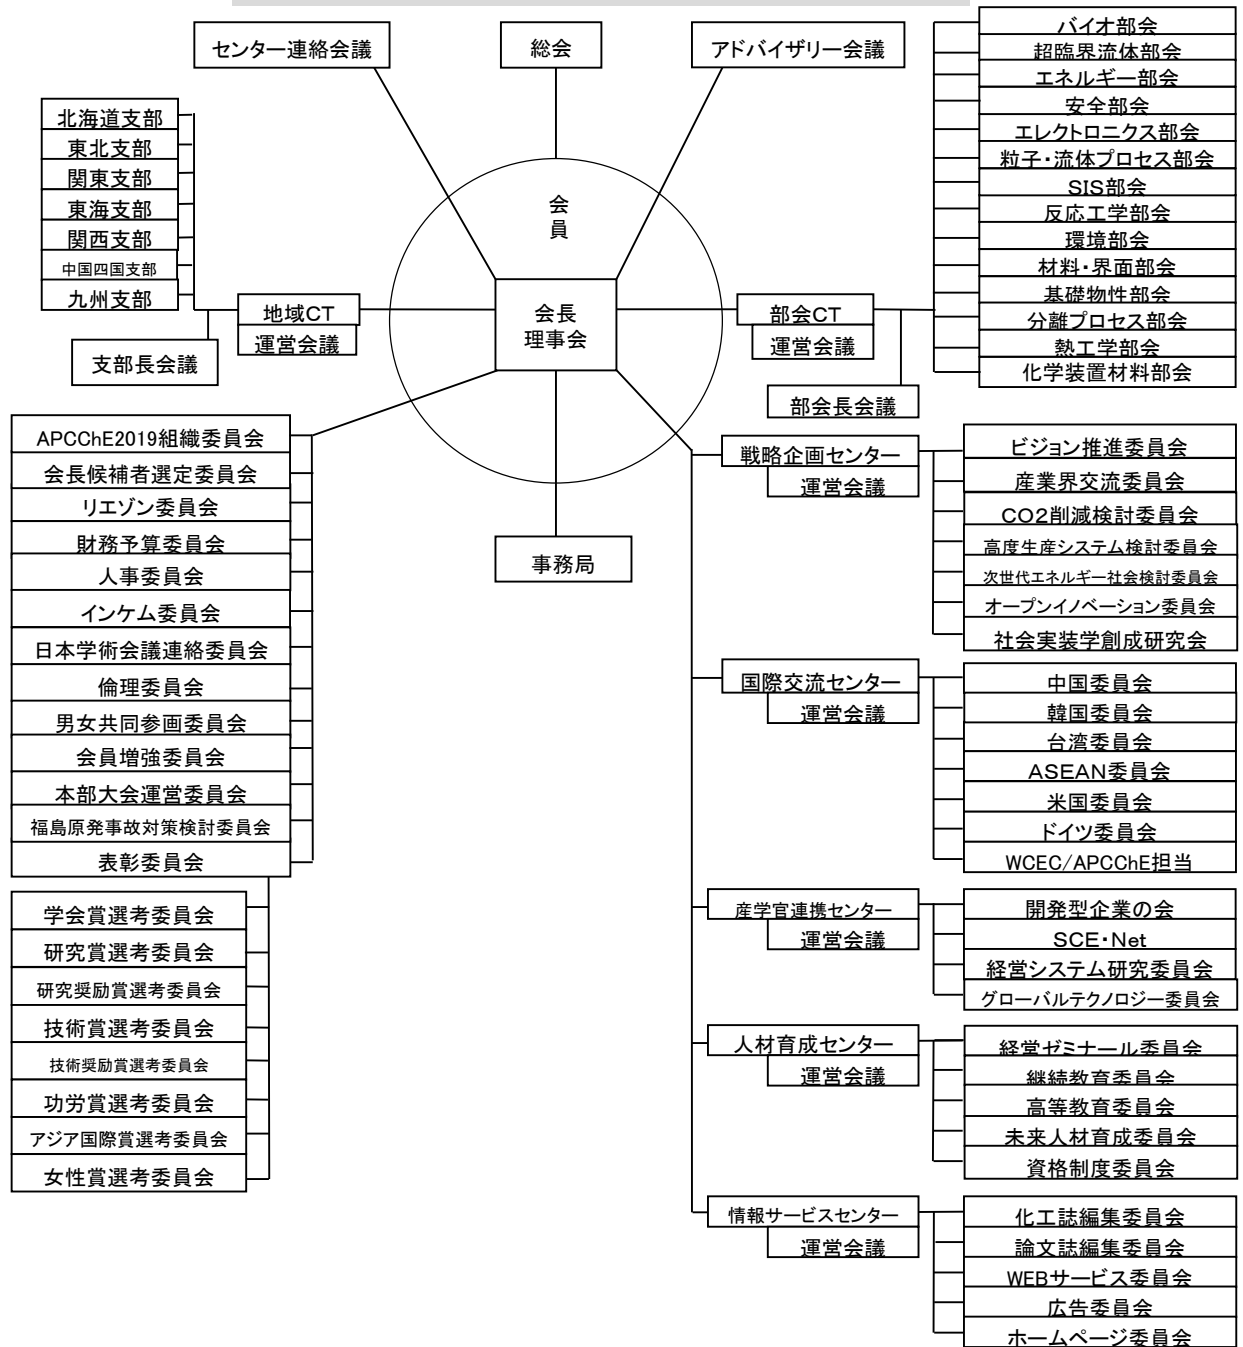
センター連絡会議

総会

アドバイザリー会議

バイオ部会
超臨界流体部会
エネルギー部会
安全部会
エレクトロニクス部会
粒子・流体プロセス部会
SIS部会
反応工学部会
環境部会
材料・界面部会
基礎物性部会
分離プロセス部会
熱工学部会
化学装置材料部会

北海道支部
東北支部
関東支部
東海支部
関西支部
中国四国支部
九州支部

支部長会議

地域CT
運営会議

会員

会長
理事会

部会CT
運営会議

部会長会議

事務局

APCChE2019組織委員会
会長候補者選定委員会
リエゾン委員会
財務予算委員会
人事委員会
インケム委員会
日本学術会議連絡委員会
倫理委員会
男女共同参画委員会
会員増強委員会
本部大会運営委員会
福島原発事故対策検討委員会
表彰委員会

学会賞選考委員会
研究賞選考委員会
研究奨励賞選考委員会
技術賞選考委員会
技術奨励賞選考委員会
功労賞選考委員会
アジア国際賞選考委員会
女性賞選考委員会

戦略企画センター
運営会議

ビジョン推進委員会
産業界交流委員会
CO2削減検討委員会
高度生産システム検討委員会
次世代エネルギー社会検討委員会
オープンイノベーション委員会
社会実装学創成研究会

国際交流センター
運営会議

中国委員会
韓国委員会
台湾委員会
ASEAN委員会
米国委員会
ドイツ委員会
WCEC/APCChE担当

産学官連携センター
運営会議

開発型企業の会
SCE・Net
経営システム研究委員会
グローバルテクノロジー委員会

人材育成センター
運営会議

経営ゼミナール委員会
継続教育委員会
高等教育委員会
未来人材育成委員会
資格制度委員会

情報サービスセンター
運営会議

化工誌編集委員会
論文誌編集委員会
WEBサービス委員会
広告委員会
ホームページ委員会